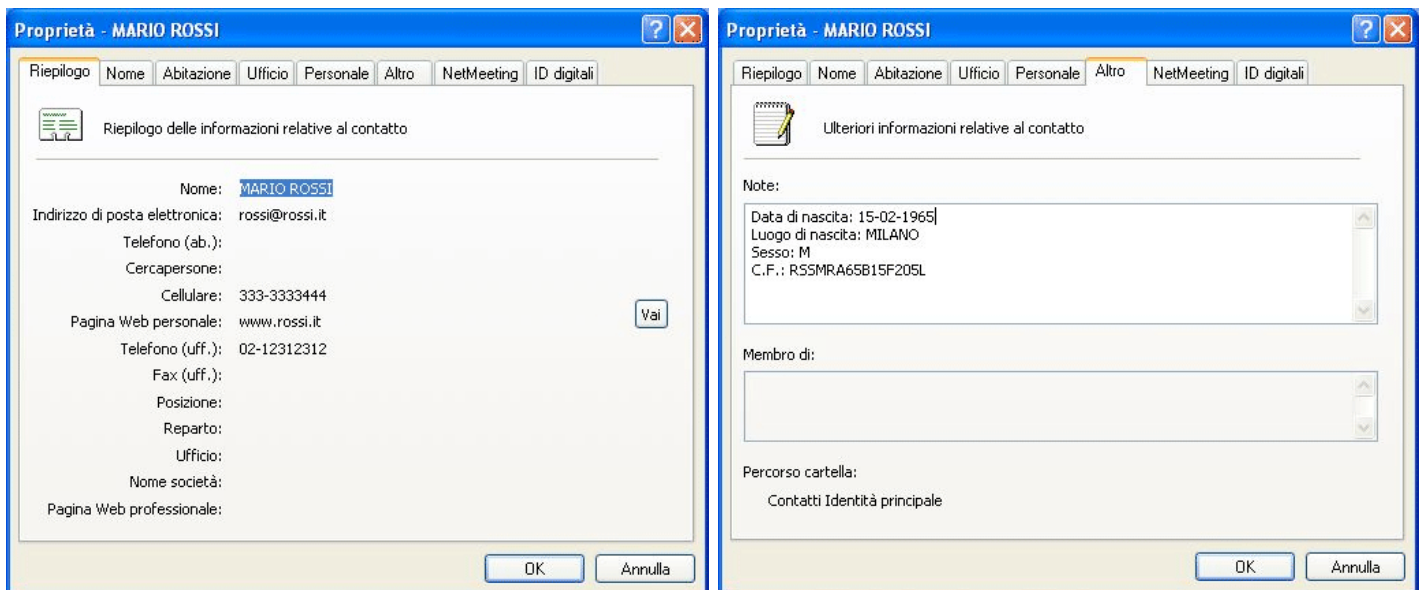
Proprietà - MARIO ROSSI

Riepilogo | Nome | Abitazione | Ufficio | Personale | Altro | NetMeeting | ID digitali

Riepilogo delle informazioni relative al contatto

Nome: MARIO ROSSI
Indirizzo di posta elettronica: rossi@rossi.it
Telefono (ab.):
Cercapersone:
Cellulare: 333-3333444
Pagina Web personale: www.rossi.it
Telefono (uff.): 02-12312312
Fax (uff.):
Posizione:
Reparto:
Ufficio:
Nome società:
Pagina Web professionale:

Vai

OK | Annulla

Proprietà - MARIO ROSSI

Riepilogo | Nome | Abitazione | Ufficio | Personale | Altro | NetMeeting | ID digitali

Ulteriori informazioni relative al contatto

Note:

Data di nascita: 15-02-1965
Luogo di nascita: MILANO
Sesso: M
C.F.: RSSMRA65B15F205L

Membro di:

Percorso cartella:

Contatti Identità principale

OK | Annulla